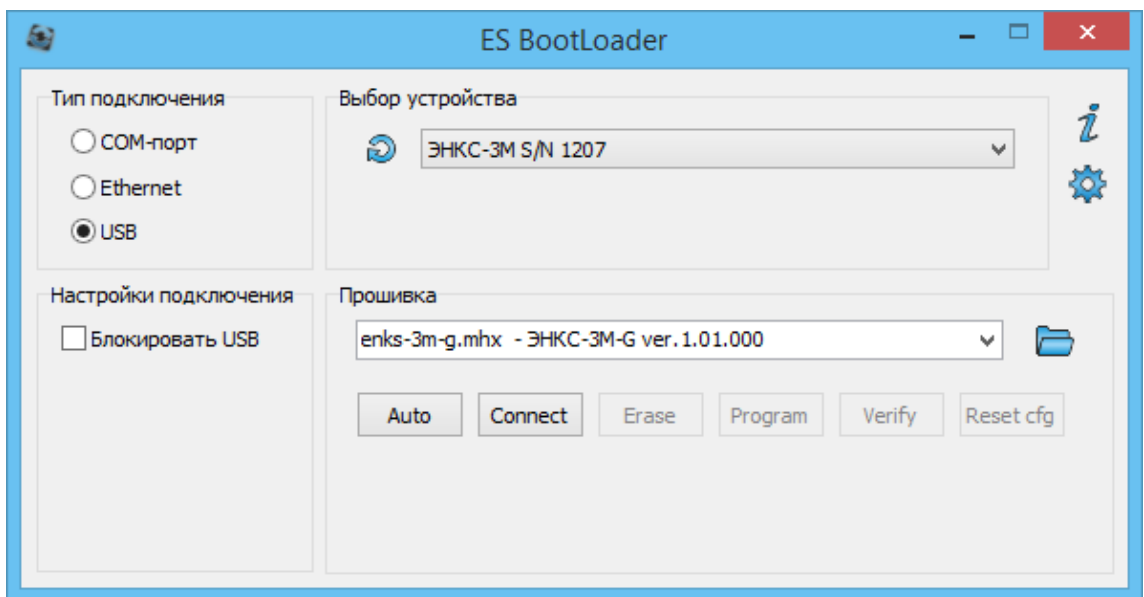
ES BootLoader

Тип подключения
COM-порт
Ethernet
USB

Выбор устройства
ЭНКС-3М S/N 1207

i

Настройки подключения
Блокировать USB

Прошивка
enks-3m-g.mhx - ЭНКС-3М-G ver.1.01.000

Auto
Connect
Erase
Program
Verify
Reset cfg